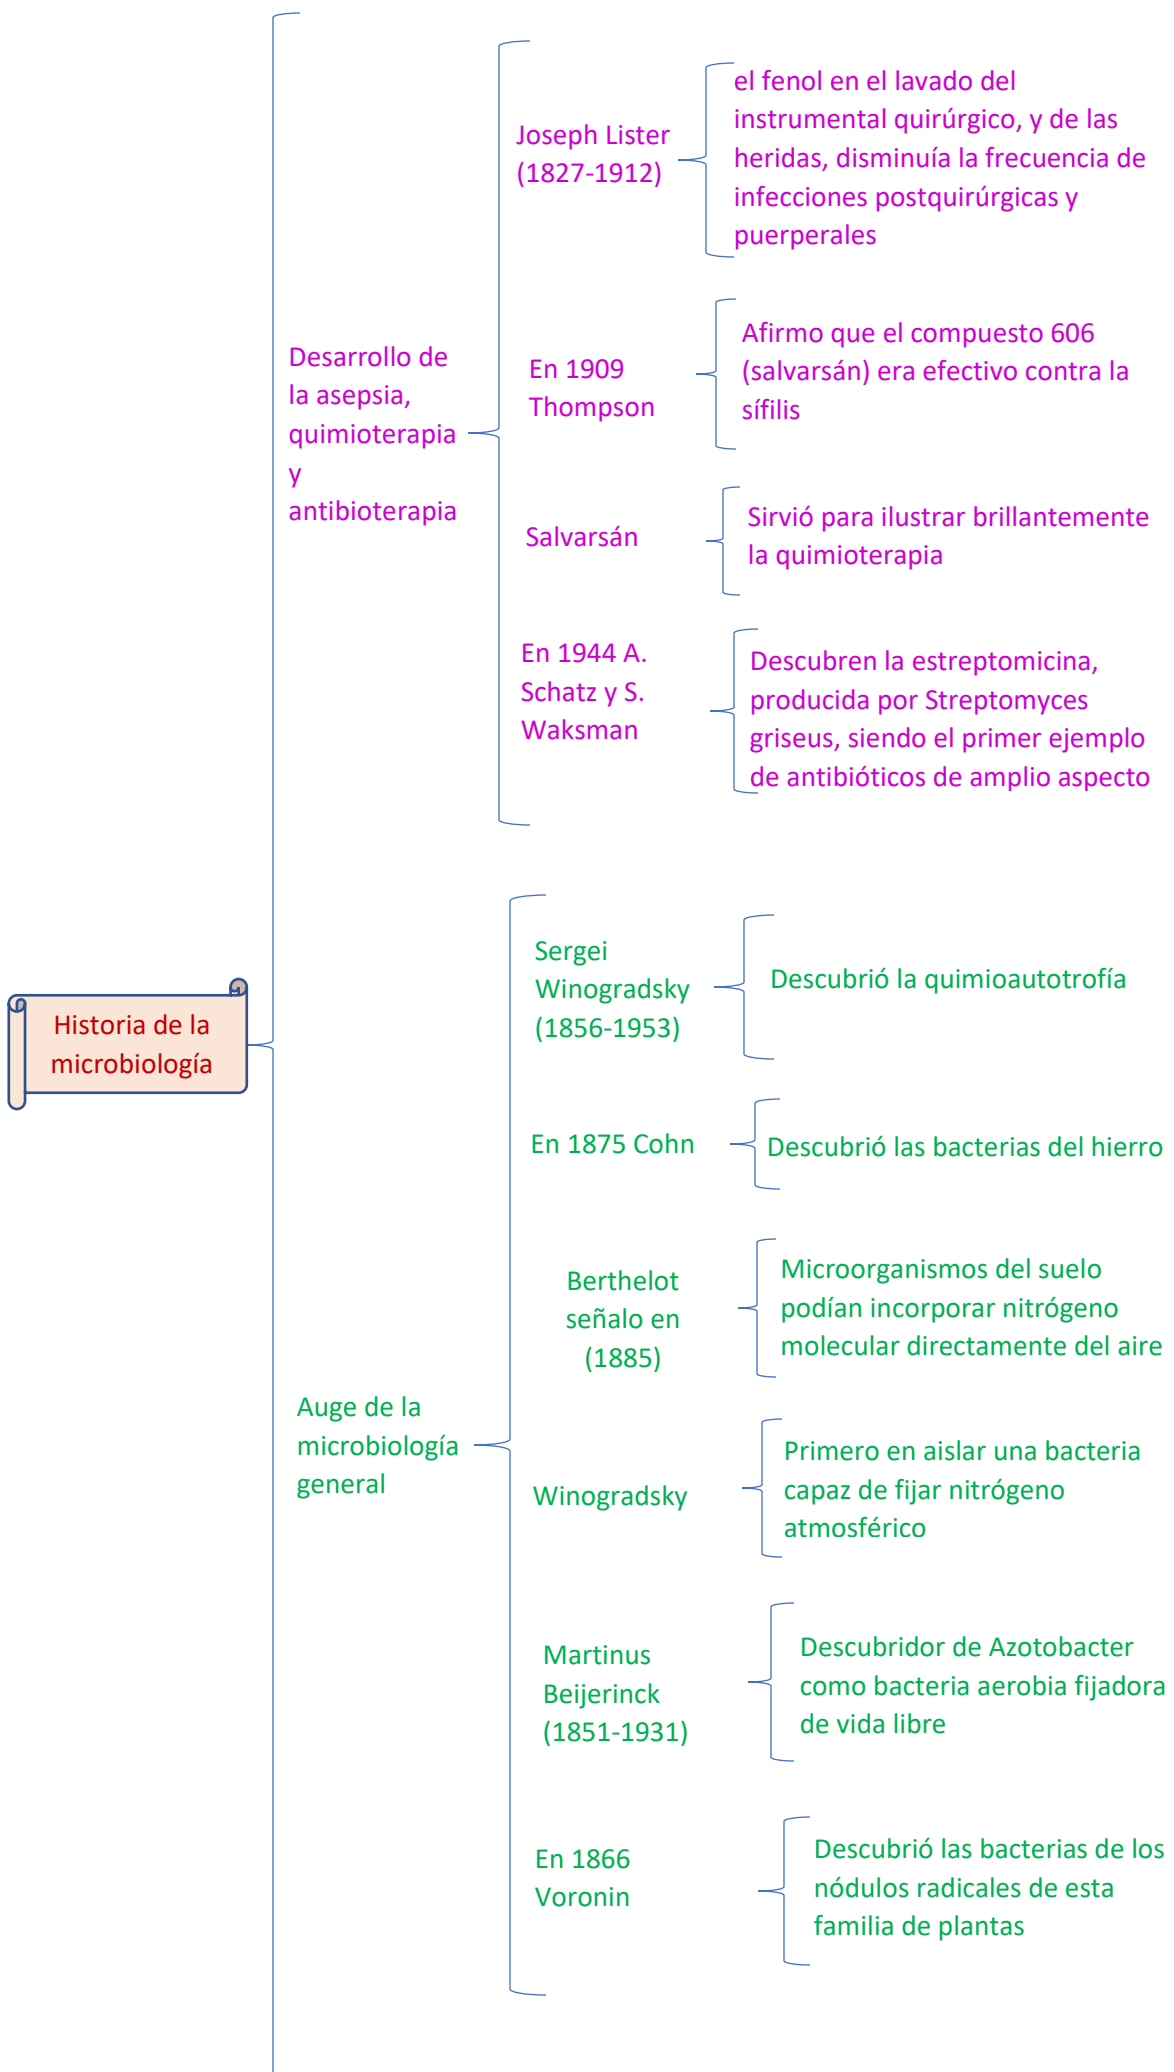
Historia de la microbiología

Desarrollo de la asepsia, quimioterapia y antibioterapia

Joseph Lister (1827-1912)

el fenol en el lavado del instrumental quirúrgico, y de las heridas, disminuía la frecuencia de infecciones postquirúrgicas y puerperales

En 1909 Thompson

Afirmo que el compuesto 606 (salvarsán) era efectivo contra la sífilis

Salvarsán

Sirvió para ilustrar brillantemente la quimioterapia

En 1944 A. Schatz y S. Waksman

Descubren la estreptomicina, producida por Streptomyces griseus, siendo el primer ejemplo de antibióticos de amplio aspecto

Auge de la microbiología general

Sergei Winogradsky (1856-1953)

Descubrió la quimioautotrofía

En 1875 Cohn

Descubrió las bacterias del hierro

Berthelot señalo en (1885)

Microorganismos del suelo podían incorporar nitrógeno molecular directamente del aire

Winogradsky

Primero en aislar una bacteria capaz de fijar nitrógeno atmosférico

Martinus Beijerinck (1851-1931)

Descubridor de Azotobacter como bacteria aerobia fijadora de vida libre

En 1866 Voronin

Descubrió las bacterias de los nódulos radicales de esta familia de plantas